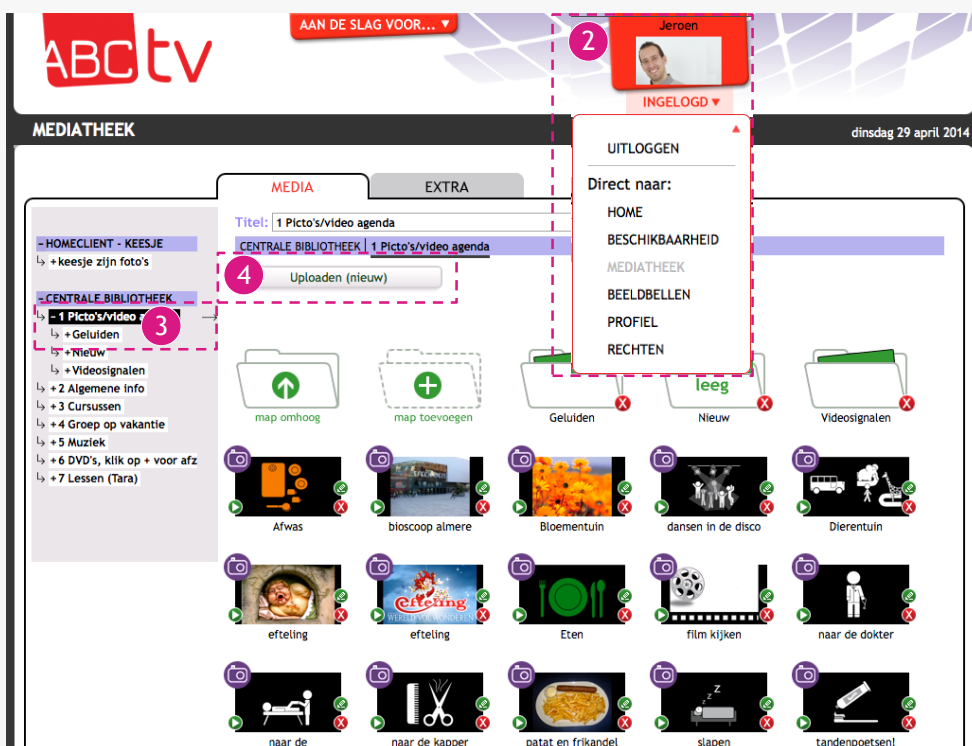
ABC tv

AAN DE SLAG VOOR... ▾

2

Jeroen

INGELOGD ▾

MEDIATHEEK

dinsdag 29 april 2014

UITLOGGEN

Direct naar:

HOME

BESCHIKBAARHEID

MEDIATHEEK

BEELDBELLEN

PROFIEL

RECHTEN

MEDIA

EXTRA

Titel: 1 Picto's/video agenda

CENTRALE BIBLIOTHEEK | 1 Picto's/video agenda

- HOMECLIENT - KEESJE

+keesje zijn foto's

4

Uploaden (nieuw)

- CENTRALE BIBLIOTHEEK

- 1 Picto's/video a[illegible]

3

+Geluiden

+Nieuw

+Videosignalen

+2 Algemene info

+3 Cursussen

+4 Groep op vakantie

+5 Muziek

+6 DVD's, klik op + voor afz

+7 Lessen (Tara)

map omhoog

map toevoegen

Geluiden

leeg

Nieuw

Videosignalen

Afwas

bioscoop almere

Bloementuin

dansen in de disco

Dierentuin

efteling

efteling

Eten

film kijken

naar de dokter

naar de

naar de kapper

patat en frikandel

slapen

tandenpoetsen!